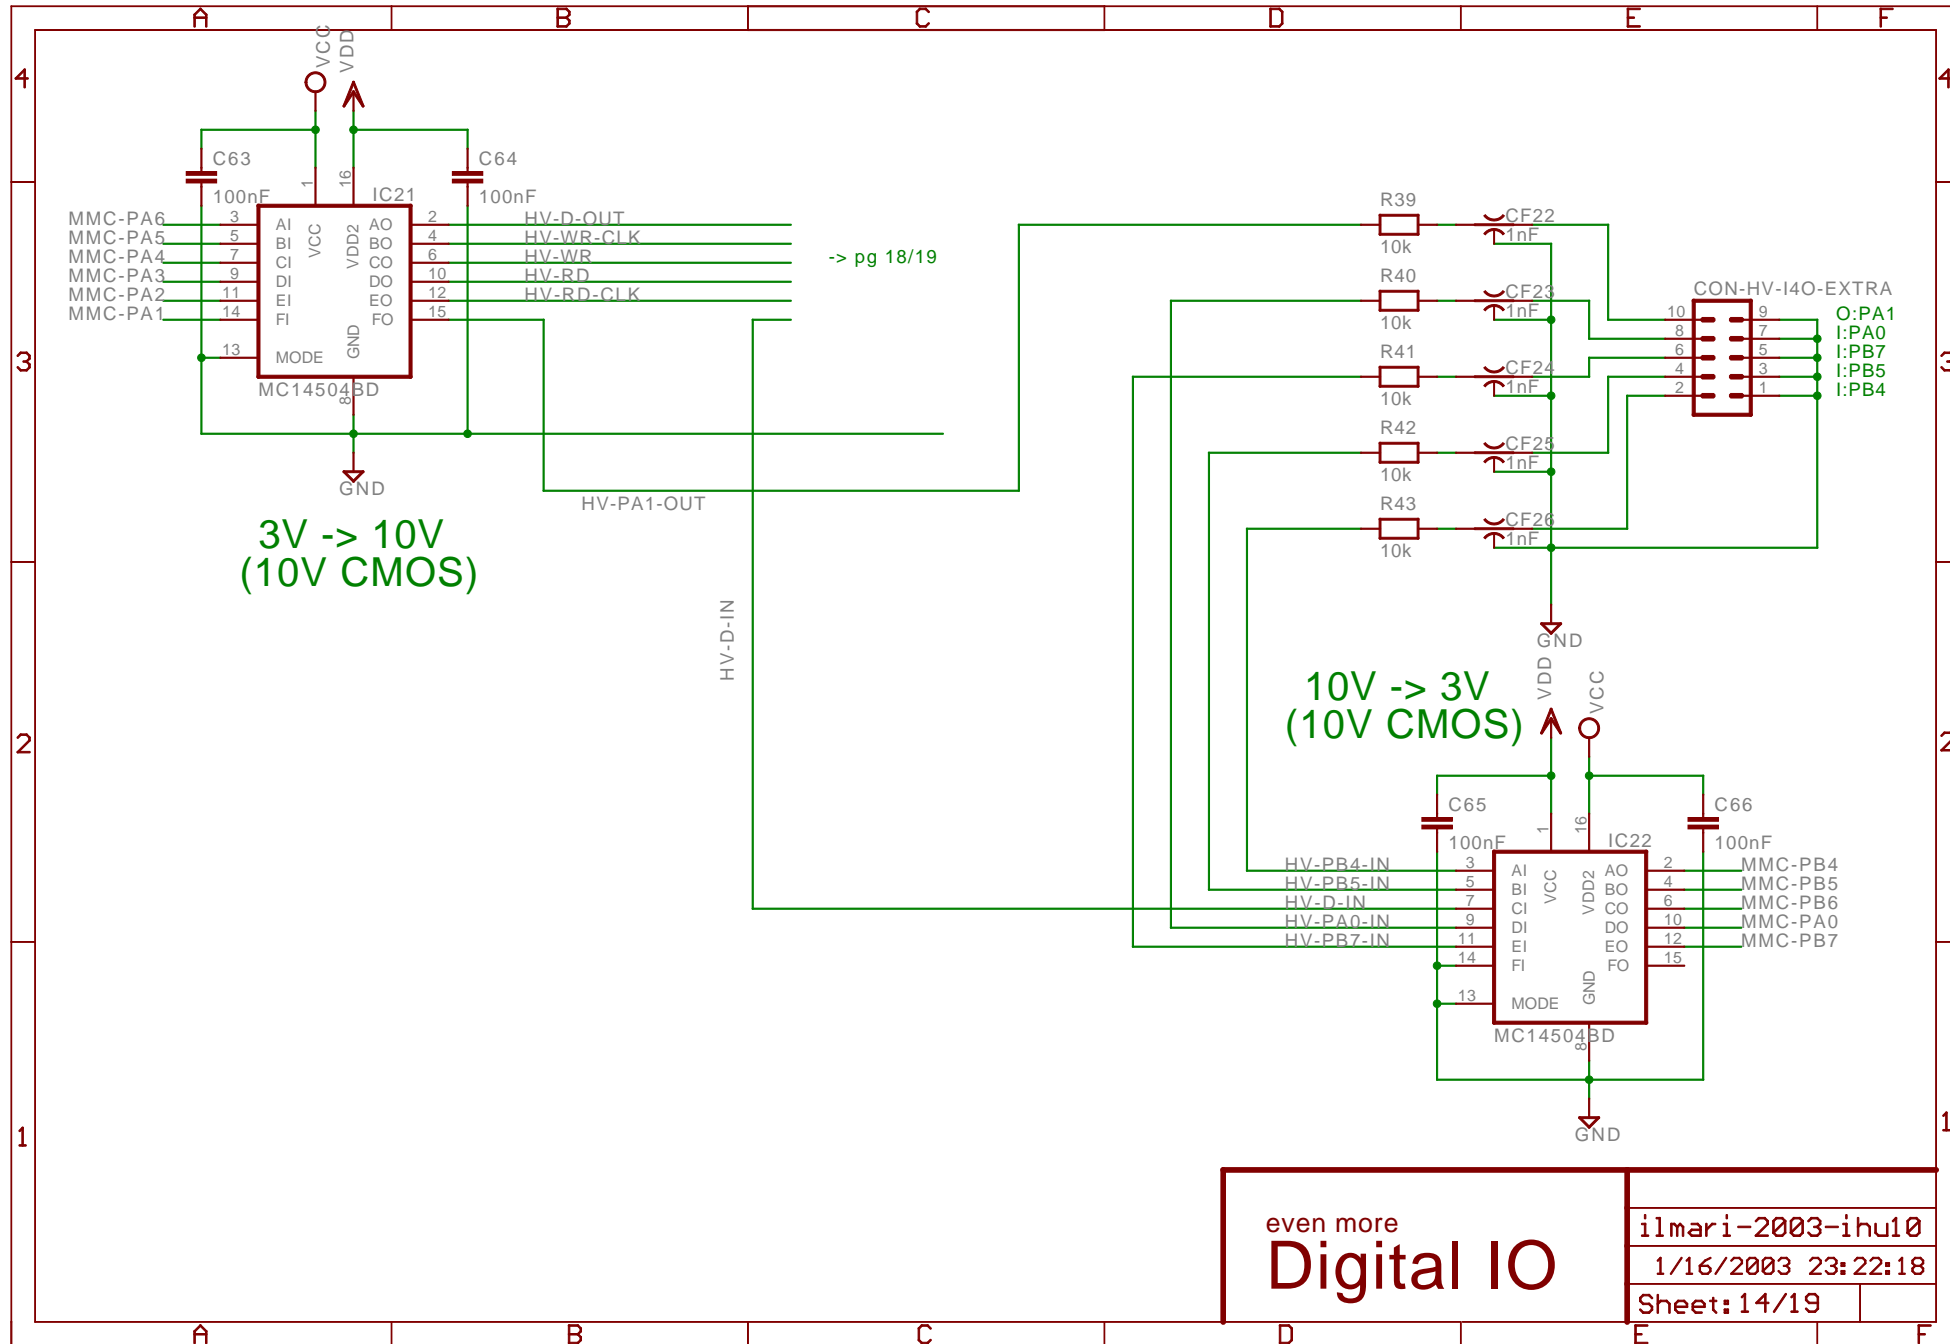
A B C D E F

4

VCC VDD

C63 100nF

C64 100nF

1 16 IC21

MMC-PA6 3 AI AO 2 HV-D-OUT
MMC-PA5 5 BI BO 4 HV-WR-CLK
MMC-PA4 7 CI CO 6 HV-WR
MMC-PA3 9 DI DO 10 HV-RD
MMC-PA2 11 EI EO 12 HV-RD-CLK
MMC-PA1 14 FI FO 15

VCC VDD2 GND

13 MODE

MC14504BD 8

-> pg 18/19

GND

3V -> 10V
(10V CMOS)

HV-PA1-OUT

HV-D-IN

R39 10k CF22 1nF
R40 10k CF23 1nF
R41 10k CF24 1nF
R42 10k CF25 1nF
R43 10k CF26 1nF

CON-HV-I4O-EXTRA

10 9 O:PA1
8 7 I:PA0
6 5 I:PB7
4 3 I:PB5
2 1 I:PB4

GND

10V -> 3V
(10V CMOS)

VDD VCC

C65 100nF

C66 100nF

1 16 IC22

HV-PB4-IN 3 AI AO 2 MMC-PB4
HV-PB5-IN 5 BI BO 4 MMC-PB5
HV-D-IN 7 CI CO 6 MMC-PB6
HV-PA0-IN 9 DI DO 10 MMC-PA0
HV-PB7-IN 11 EI EO 12 MMC-PB7
14 FI FO 15

VCC VDD2 GND

13 MODE

MC14504BD 8

GND

3 2 1

even more
Digital IO

ilmari-2003-ihu10
1/16/2003 23:22:18
Sheet: 14/19

A B C D E F